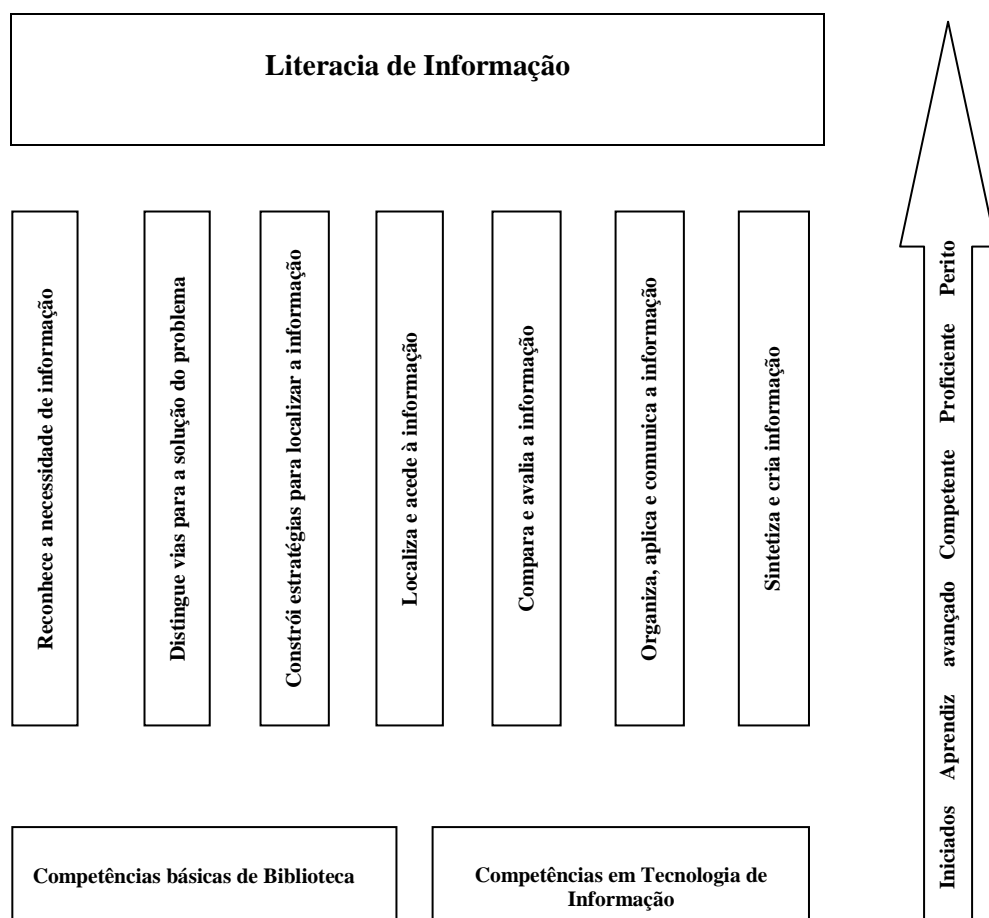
Literacia de Informação

Reconhece a necessidade de informação

Distingue vias para a solução do problema

Constrói estratégias para localizar a informação

Localiza e acede à informação

Compara e avalia a informação

Organiza, aplica e comunica a informação

Sintetiza e cria informação

Competências básicas de Biblioteca

Competências em Tecnologia de Informação

Iniciados Aprendiz avançado Competente Proficiente Perito